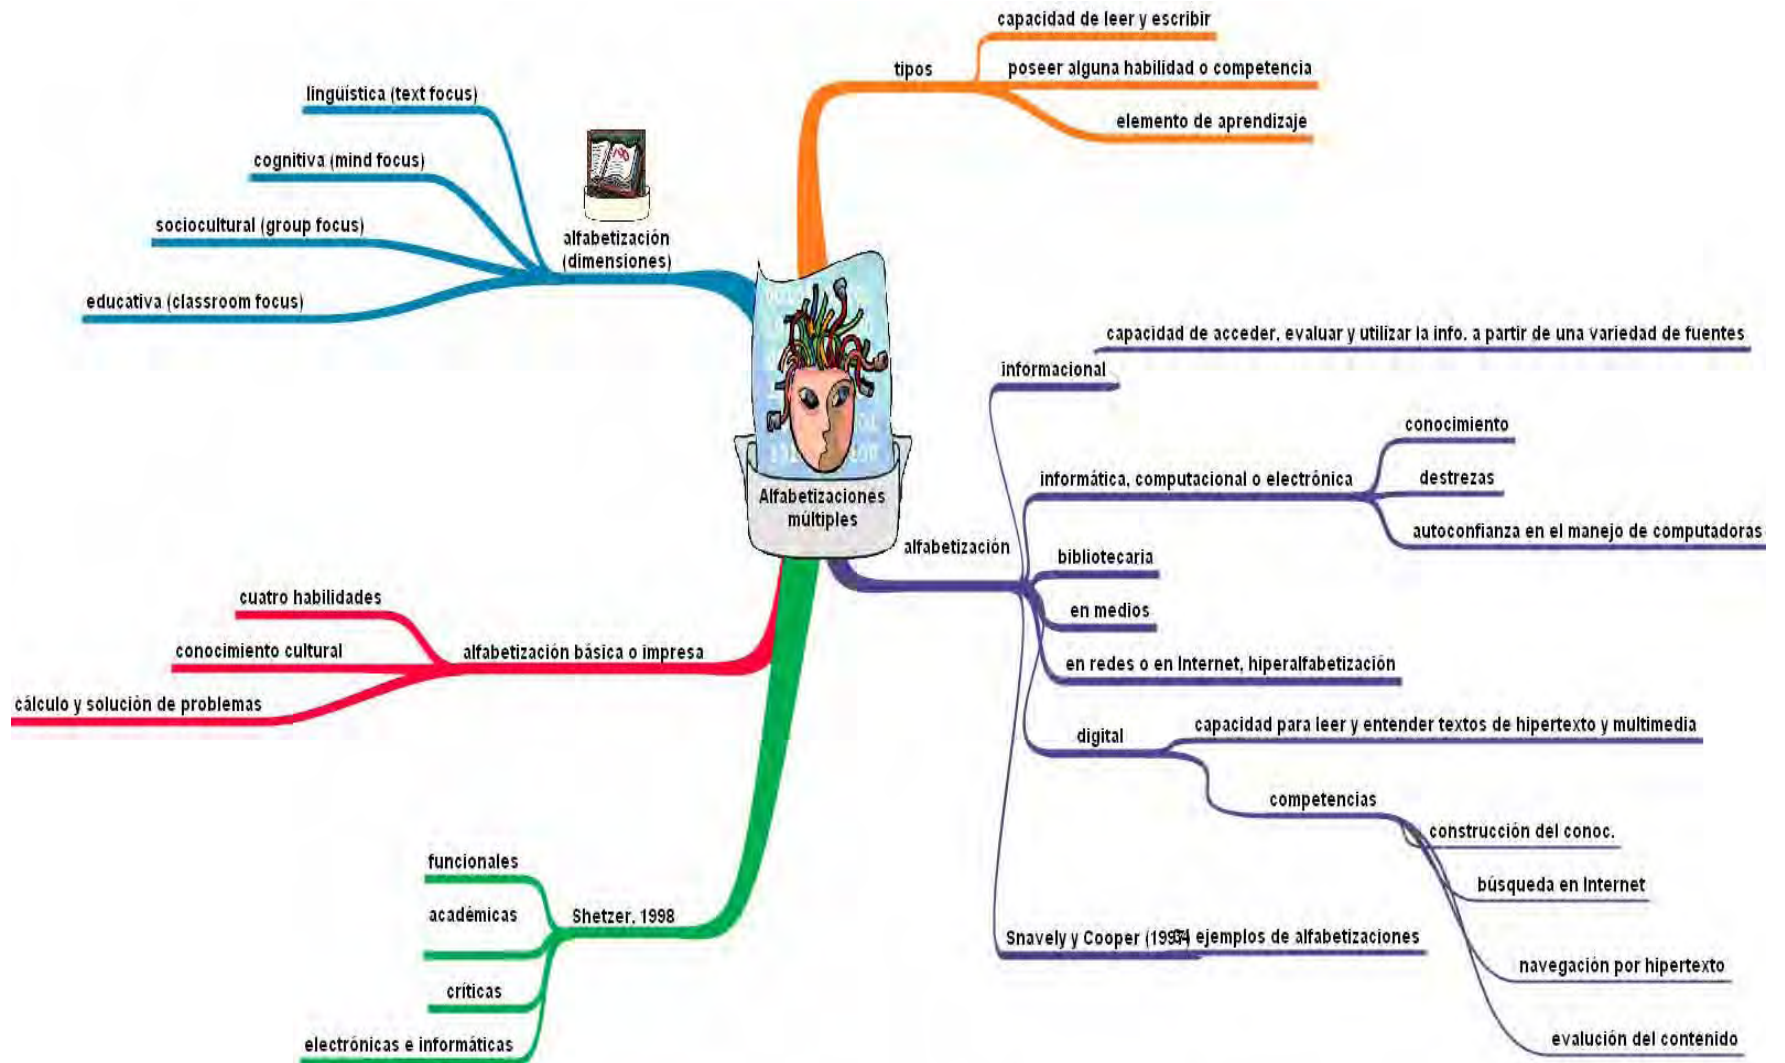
Alfabetizaciones múltiples

tipos
capacidad de leer y escribir
poseer alguna habilidad o competencia
elemento de aprendizaje

alfabetización (dimensiones)
lingüística (text focus)
cognitiva (mind focus)
sociocultural (group focus)
educativa (classroom focus)

alfabetización
informacional
capacidad de acceder, evaluar y utilizar la info. a partir de una variedad de fuentes
informática, computacional o electrónica
conocimiento
destrezas
autoconfianza en el manejo de computadoras
bibliotecaria
en medios
en redes o en Internet, hiperalfabetización
digital
capacidad para leer y entender textos de hipertexto y multimedia
competencias
construcción del conoc.
búsqueda en Internet
navegación por hipertexto
evalución del contenido
Snavely y Cooper (1997)
34 ejemplos de alfabetizaciones

alfabetización básica o impresa
cuatro habilidades
conocimiento cultural
cálculo y solución de problemas

Shetzer, 1998
funcionales
académicas
críticas
electrónicas e informáticas